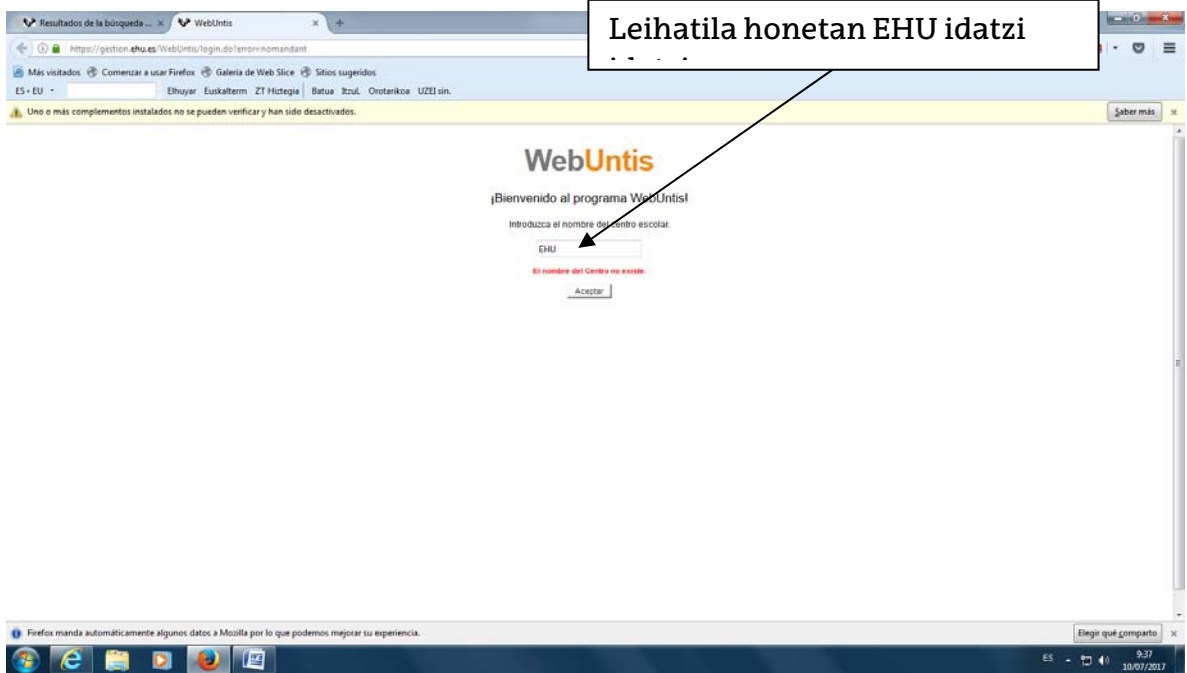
Resultados de la búsqueda ... × WebUntis × +

https://gestion.ehu.es/WebUntis/login.do?error=nomandant

Leihatila honetan EHU idatzi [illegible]

Más visitados Comenzar a usar Firefox Galería de Web Slice Sitios sugeridos

ES › EU Elhuyar Euskalterm ZT Hiztegia Batua Itzul. Orotarikoa UZEI sin.

Uno o más complementos instalados no se pueden verificar y han sido desactivados.

Saber más ×

WebUntis

¡Bienvenido al programa WebUntis!

Introduzca el nombre del centro escolar.

EHU

El nombre del Centro no existe.

Aceptar

Firefox manda automáticamente algunos datos a Mozilla por lo que podemos mejorar su experiencia.

Elegir qué comparto ×

ES 9:37 10/07/2017